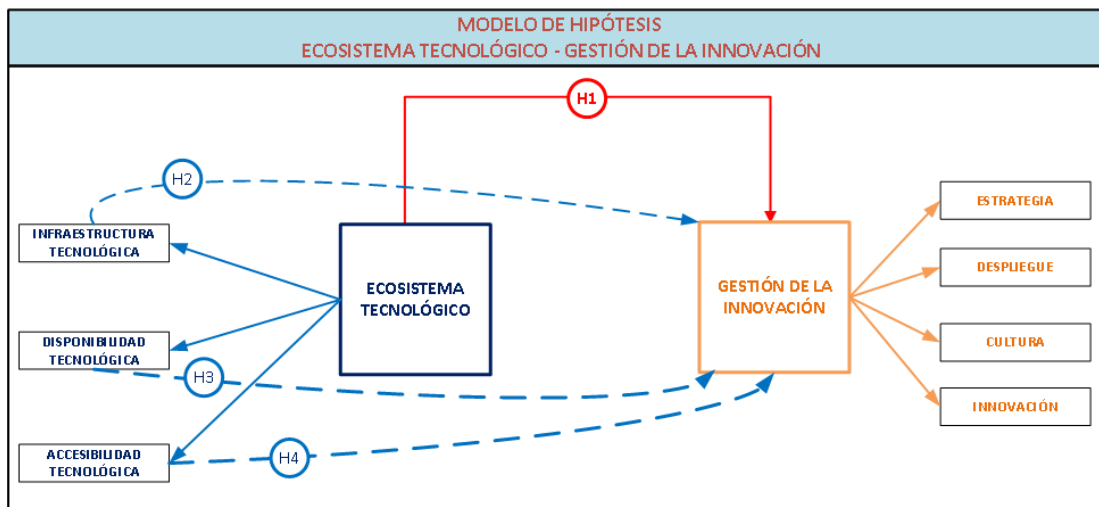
MODELO DE HIPÓTESIS
ECOSISTEMA TECNOLÓGICO - GESTIÓN DE LA INNOVACIÓN

H1

H2

INFRAESTRUCTURA TECNOLÓGICA

ECOSISTEMA TECNOLÓGICO

GESTIÓN DE LA INNOVACIÓN

ESTRATEGIA

DESPLIEGUE

DISPONIBILIDAD TECNOLÓGICA

H3

CULTURA

INNOVACIÓN

ACCESIBILIDAD TECNOLÓGICA

H4